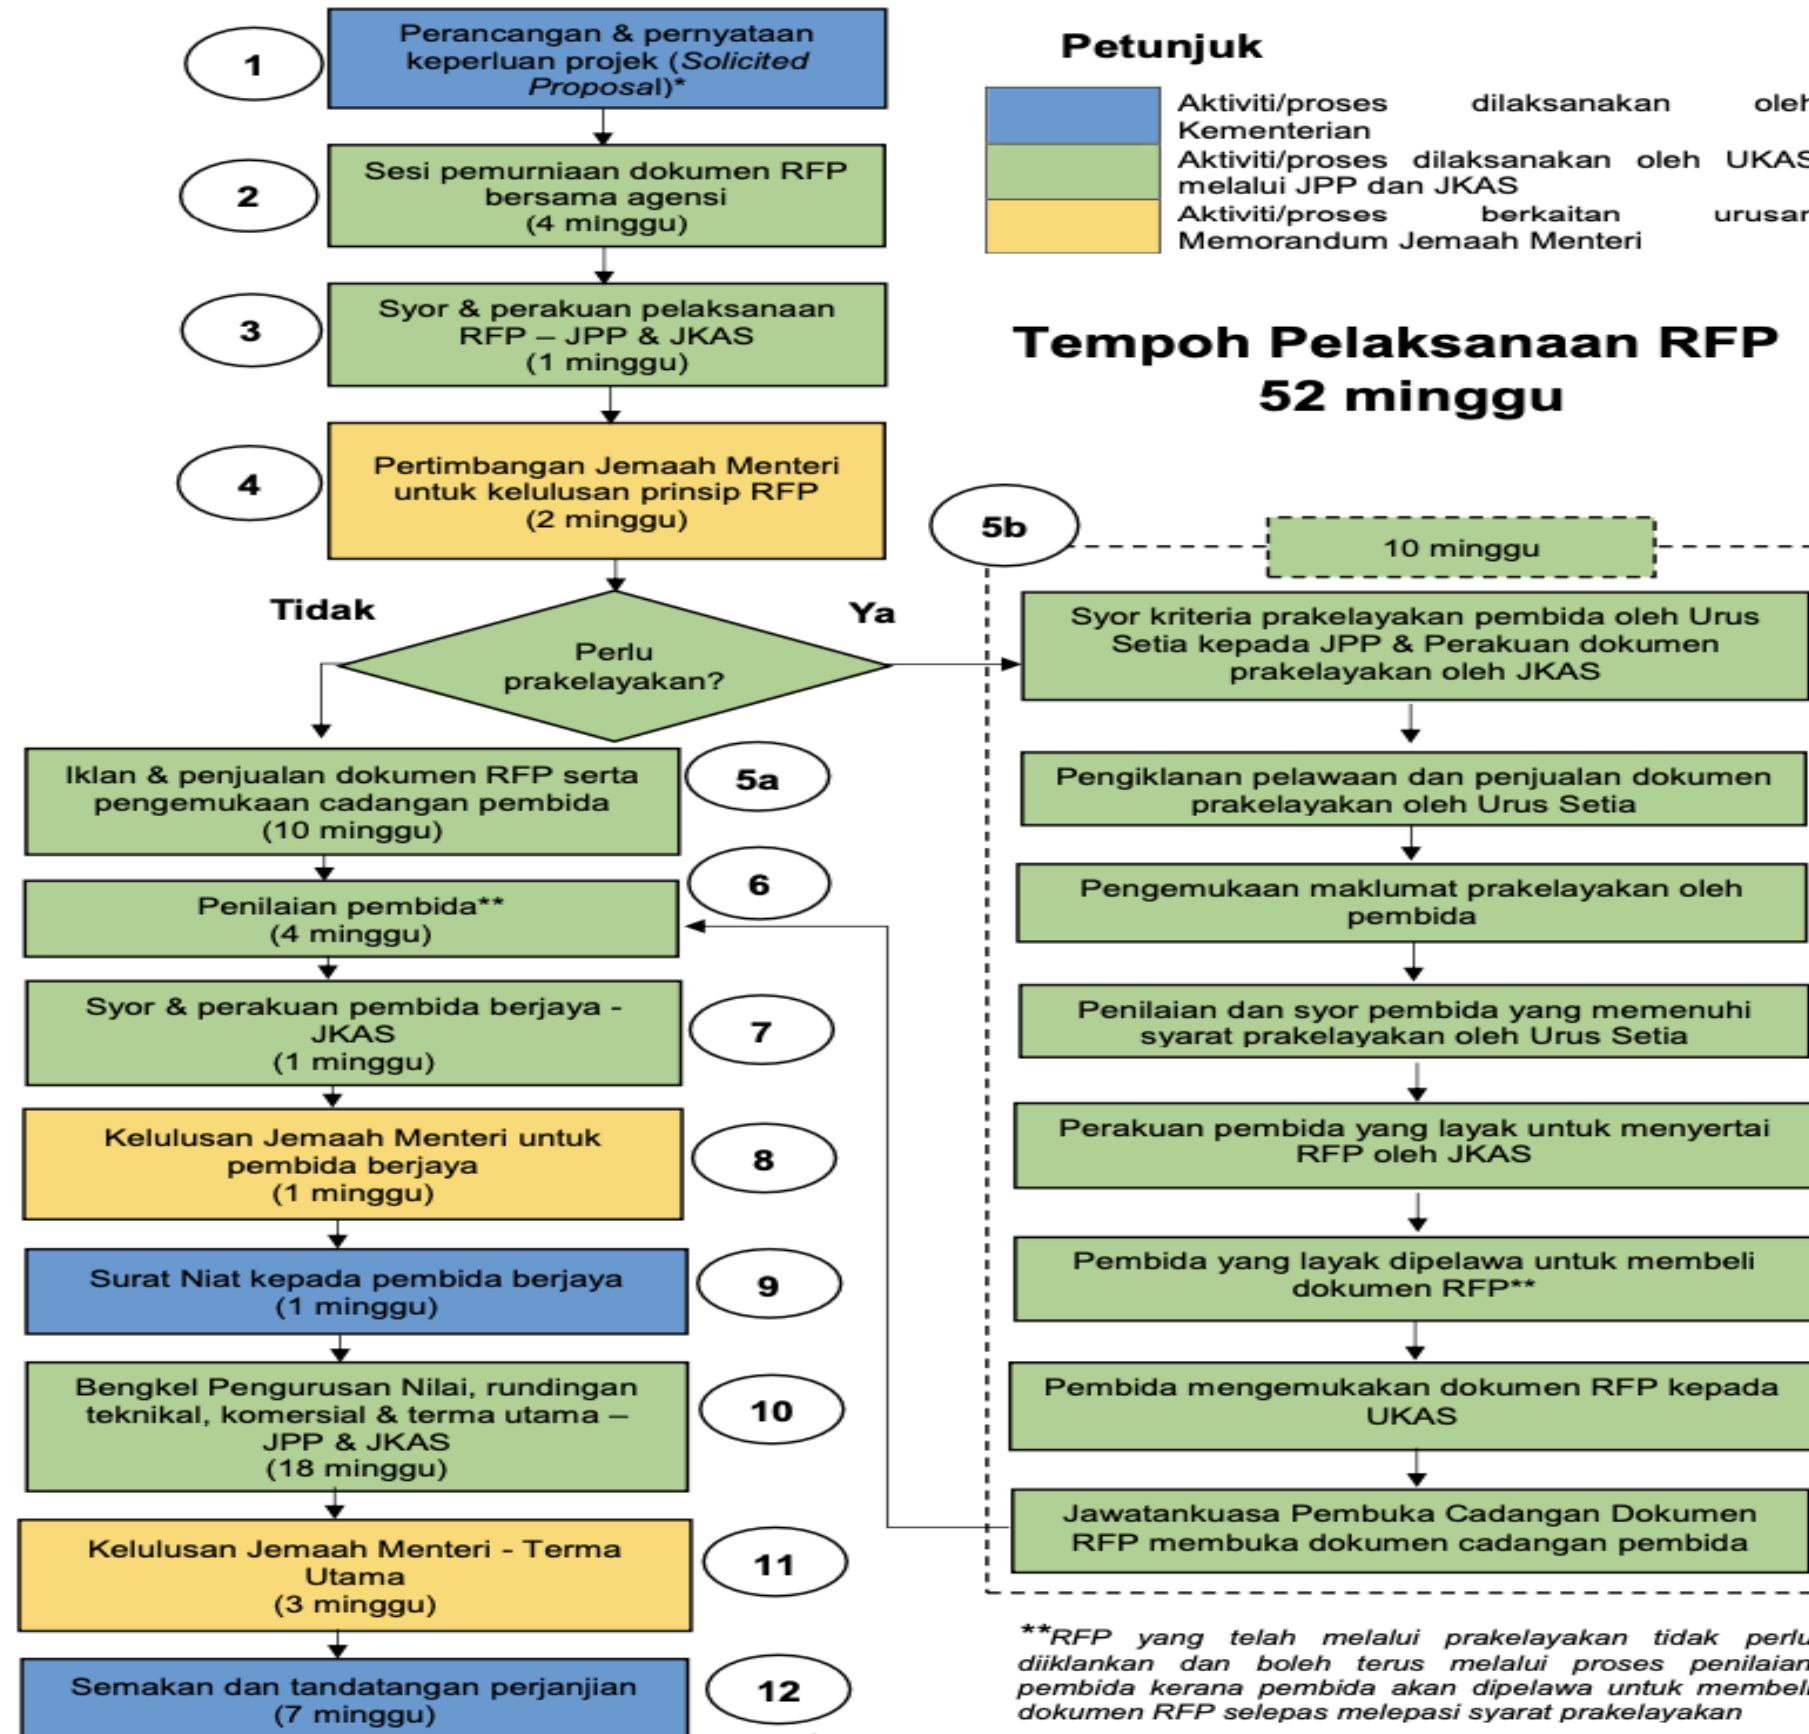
1

Perancangan & pernyataan keperluan projek (*Solicited Proposal*)*

2

Sesi pemurniaan dokumen RFP bersama agensi (4 minggu)

3

Syor & perakuan pelaksanaan RFP – JPP & JKAS (1 minggu)

4

Pertimbangan Jemaah Menteri untuk kelulusan prinsip RFP (2 minggu)

Tidak

Perlu prakelayakan?

Ya

Iklan & penjualan dokumen RFP serta pengemukaan cadangan pembida (10 minggu)

5a

Penilaian pembida** (4 minggu)

6

Syor & perakuan pembida berjaya - JKAS (1 minggu)

7

Kelulusan Jemaah Menteri untuk pembida berjaya (1 minggu)

8

Surat Niat kepada pembida berjaya (1 minggu)

9

Bengkel Pengurusan Nilai, rundingan teknikal, komersial & terma utama – JPP & JKAS (18 minggu)

10

Kelulusan Jemaah Menteri - Terma Utama (3 minggu)

11

Semakan dan tandatangan perjanjian (7 minggu)

12

Petunjuk

Aktiviti/proses dilaksanakan oleh Kementerian

Aktiviti/proses dilaksanakan oleh UKAS melalui JPP dan JKAS

Aktiviti/proses berkaitan urusan Memorandum Jemaah Menteri

Tempoh Pelaksanaan RFP 52 minggu

5b

10 minggu

Syor kriteria prakelayakan pembida oleh Urus Setia kepada JPP & Perakuan dokumen prakelayakan oleh JKAS

Pengiklanan pelawaan dan penjualan dokumen prakelayakan oleh Urus Setia

Pengemukaan maklumat prakelayakan oleh pembida

Penilaian dan syor pembida yang memenuhi syarat prakelayakan oleh Urus Setia

Perakuan pembida yang layak untuk menyertai RFP oleh JKAS

Pembida yang layak dipelawa untuk membeli dokumen RFP**

Pembida mengemukakan dokumen RFP kepada UKAS

Jawatankuasa Pembuka Cadangan Dokumen RFP membuka dokumen cadangan pembida

**RFP yang telah melalui prakelayakan tidak perlu diiklankan dan boleh terus melalui proses penilaian pembida kerana pembida akan dipelawa untuk membeli dokumen RFP selepas melepasi syarat prakelayakan